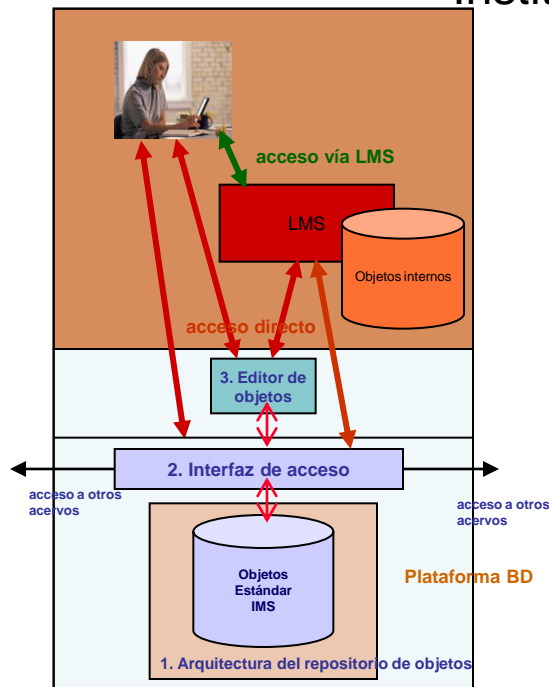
Institu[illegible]

acceso vía LMS

LMS

Objetos internos

acceso directo

3. Editor de objetos

2. Interfaz de acceso

acceso a otros acervos

acceso a otros acervos

Objetos Estándar IMS

Plataforma BD

1. Arquitectura del repositorio de objetos